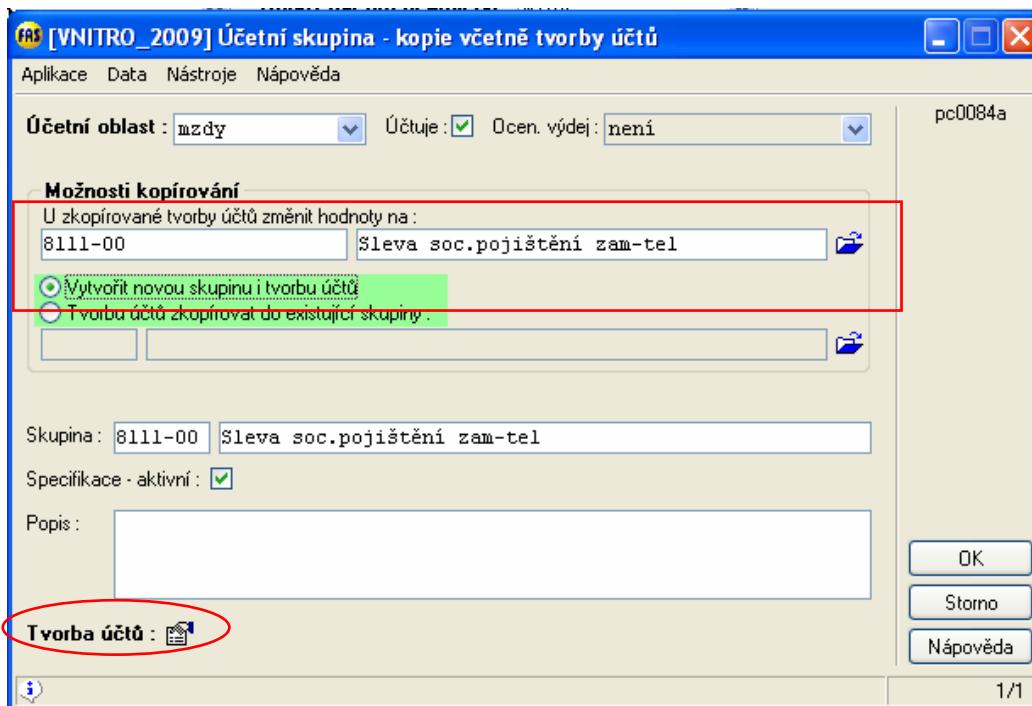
FAS [VNITRO_2009] Účetní skupina - kopie včetně tvorby účtů

Aplikace Data Nástroje Nápověda

Účetní oblast : mzdy Účtuje : ☑ Ocen. výdej : není

pc0084a

Možnosti kopírování

U zkopírované tvorby účtů změnit hodnoty na :

8111-00 Sleva soc.pojištění zam-tel

Vytvořit novou skupinu i tvorbu účtů

Tvorbu účtů zkopírovat do existující skupiny :

Skupina : 8111-00 Sleva soc.pojištění zam-tel

Specifikace - aktivní : ☑

Popis :

Tvorba účtů :

OK

Storno

Nápověda

1/1